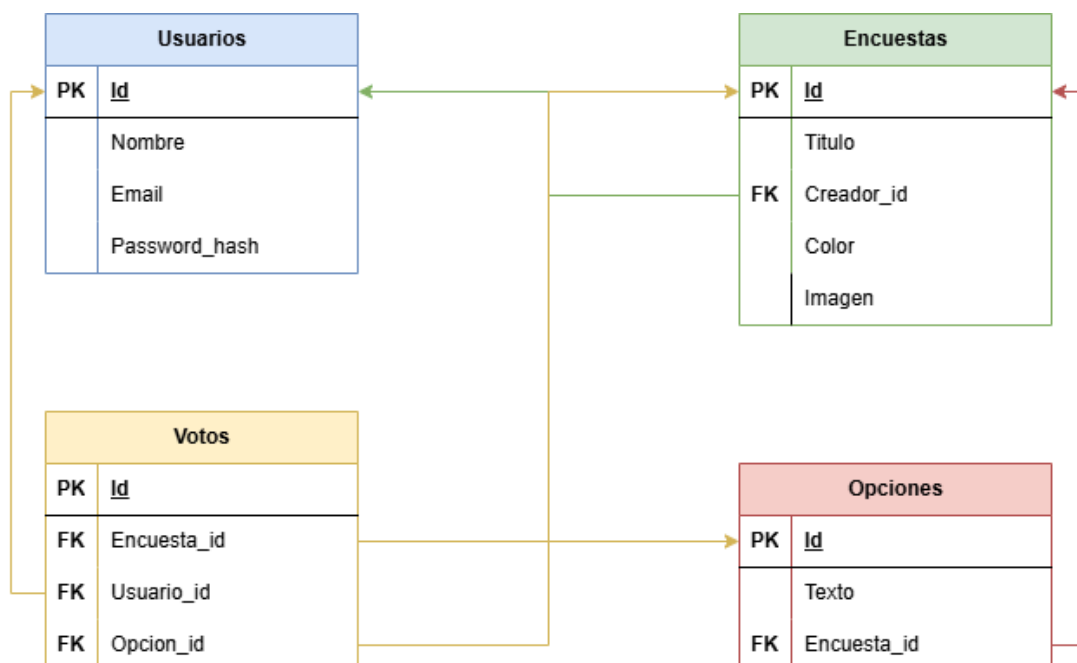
Usuarios

| PK | Id |
|---|---|
| | Nombre |
| | Email |
| | Password_hash |

Encuestas

| PK | Id |
|---|---|
| | Titulo |
| FK | Creador_id |
| | Color |
| | Imagen |

Votos

| PK | Id |
|---|---|
| FK | Encuesta_id |
| FK | Usuario_id |
| FK | Opcion_id |

Opciones

| PK | Id |
|---|---|
| | Texto |
| FK | Encuesta_id |